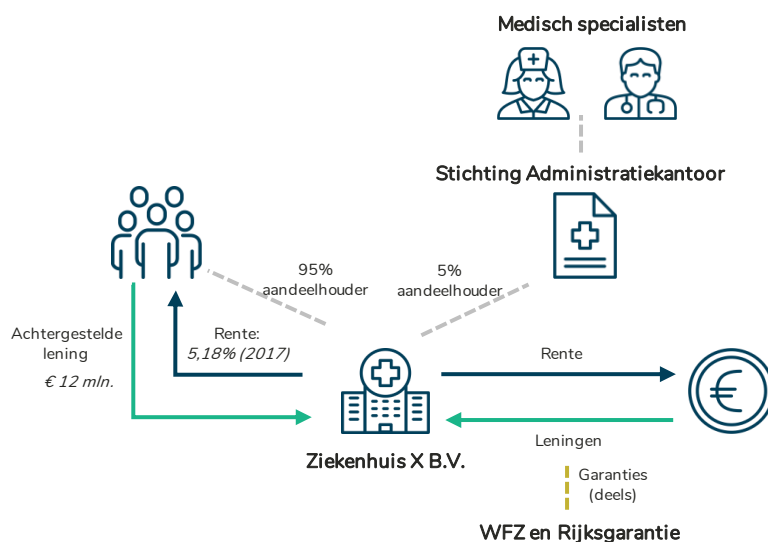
Medisch specialisten

Stichting Administratiekantoor

95%
aandeelhouder

5%
aandeelhouder

Achtergestelde lening

€ 12 mln.

Rente:
5,18% (2017)

Rente

Leningen

Ziekenhuis X B.V.

Garanties
(deels)

WFZ en Rijksgarantie